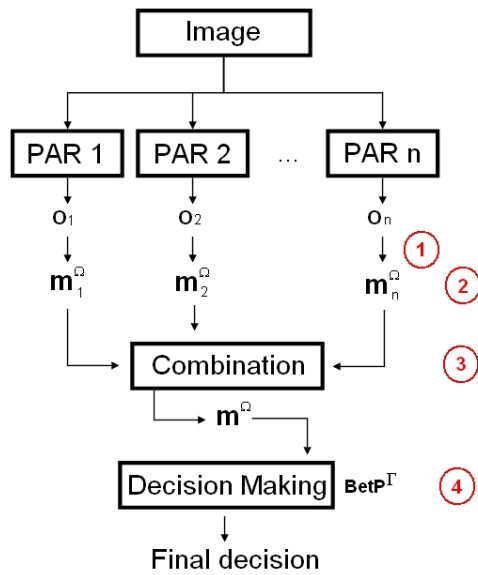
Image

PAR 1

PAR 2

...

PAR n

$o_1$

$o_2$

$o_n$

1

$\mathbf{m}_1^{\Omega}$

$\mathbf{m}_2^{\Omega}$

$\mathbf{m}_n^{\Omega}$

2

Combination

3

$\mathbf{m}^{\Omega}$

Decision Making

$\mathbf{BetP}^{\Gamma}$

4

Final decision